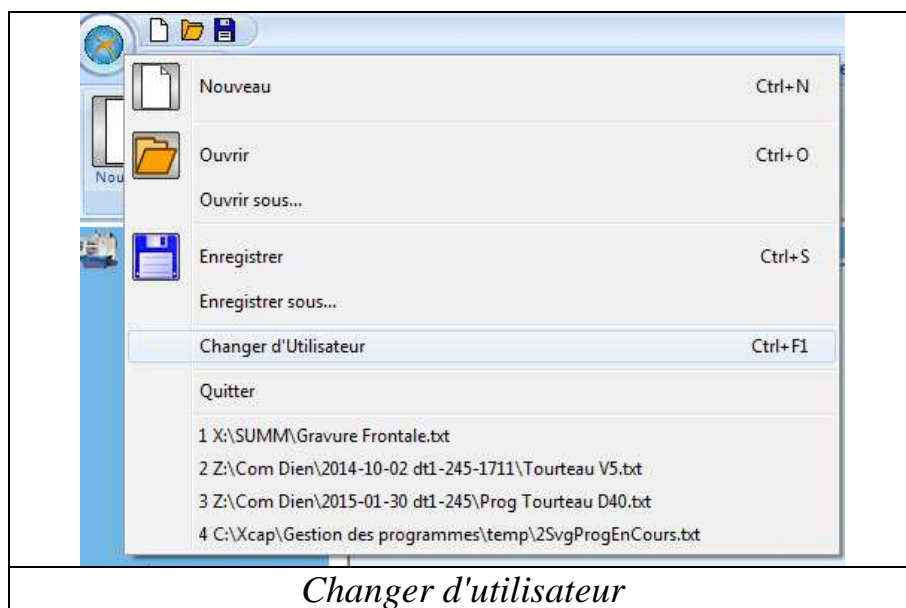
Nou

Nouveau Ctrl+N

Ouvrir Ctrl+O

Ouvrir sous...

Enregistrer Ctrl+S

Enregistrer sous...

Changer d'Utilisateur Ctrl+F1

Quitter

1 X:\SUMM\Gravure Frontale.txt
2 Z:\Com Dien\2014-10-02 dt1-245-1711\Tourteau V5.txt
3 Z:\Com Dien\2015-01-30 dt1-245\Prog Tourteau D40.txt
4 C:\Xcap\Gestion des programmes\temp\2SvgProgEnCours.txt

Changer d'utilisateur